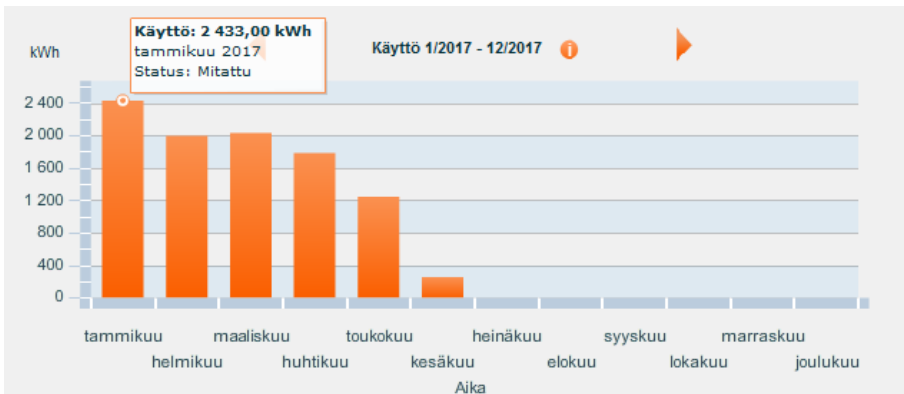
Käyttö: 2 433,00 kWh
tammikuu 2017
Status: Mitattu

Käyttö 1/2017 - 12/2017

kWh

2 400
2 000
1 600
1 200
800
400
0

tammikuu
helmikuu
maaliskuu
huhtikuu
toukokuu
kesäkuu
heinäkuu
elokuu
syyskuu
lokakuu
marraskuu
joulukuu

Aika